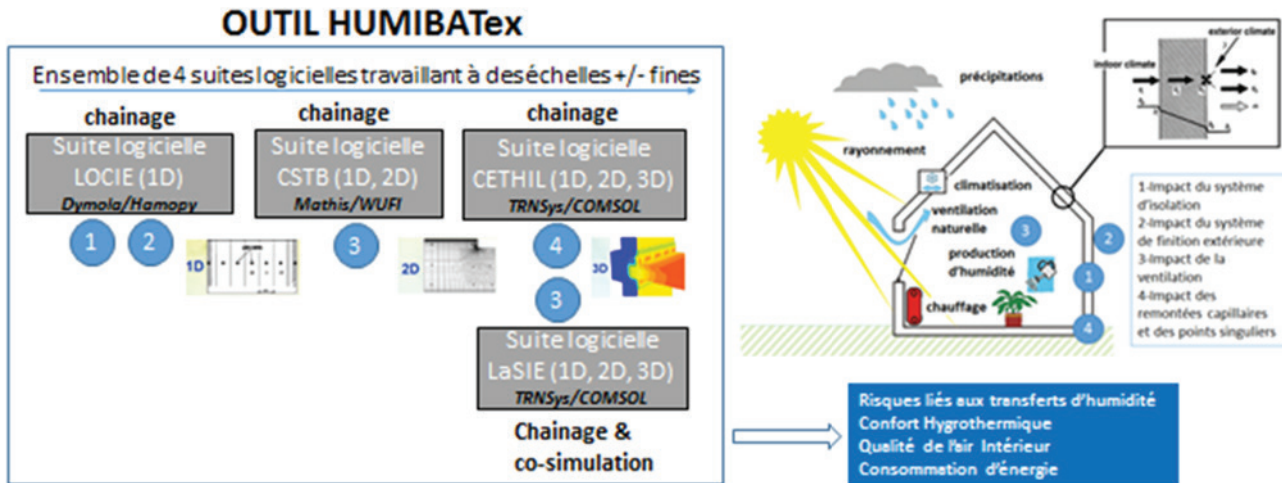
OUTIL HUMIBATex

Ensemble de 4 suites logicielles travaillant à des échelles +/- fines

chainage

Suite logicielle LOCIE (1D)
Dymola/Hamopy

1 2

1D

chainage

Suite logicielle CSTB (1D, 2D)
Mathis/WUFI

3

2D

chainage

Suite logicielle CETHIL (1D, 2D, 3D)
TRNSys/COMSOL

4

3D

3

Suite logicielle LaSIE (1D, 2D, 3D)
TRNSys/COMSOL

Chainage & co-simulation

précipitations

rayonnement

climatisation

ventilation naturelle

3

production d'humidité

chauffage

2

1

4

indoor climate

exterior climate

1-Impact du système d'isolation
2-Impact du système de finition extérieure
3-Impact de la ventilation
4-Impact des remontées capillaires et des points singuliers

Risques liés aux transferts d'humidité
Confort Hygrothermique
Qualité de l'air Intérieur
Consommation d'énergie